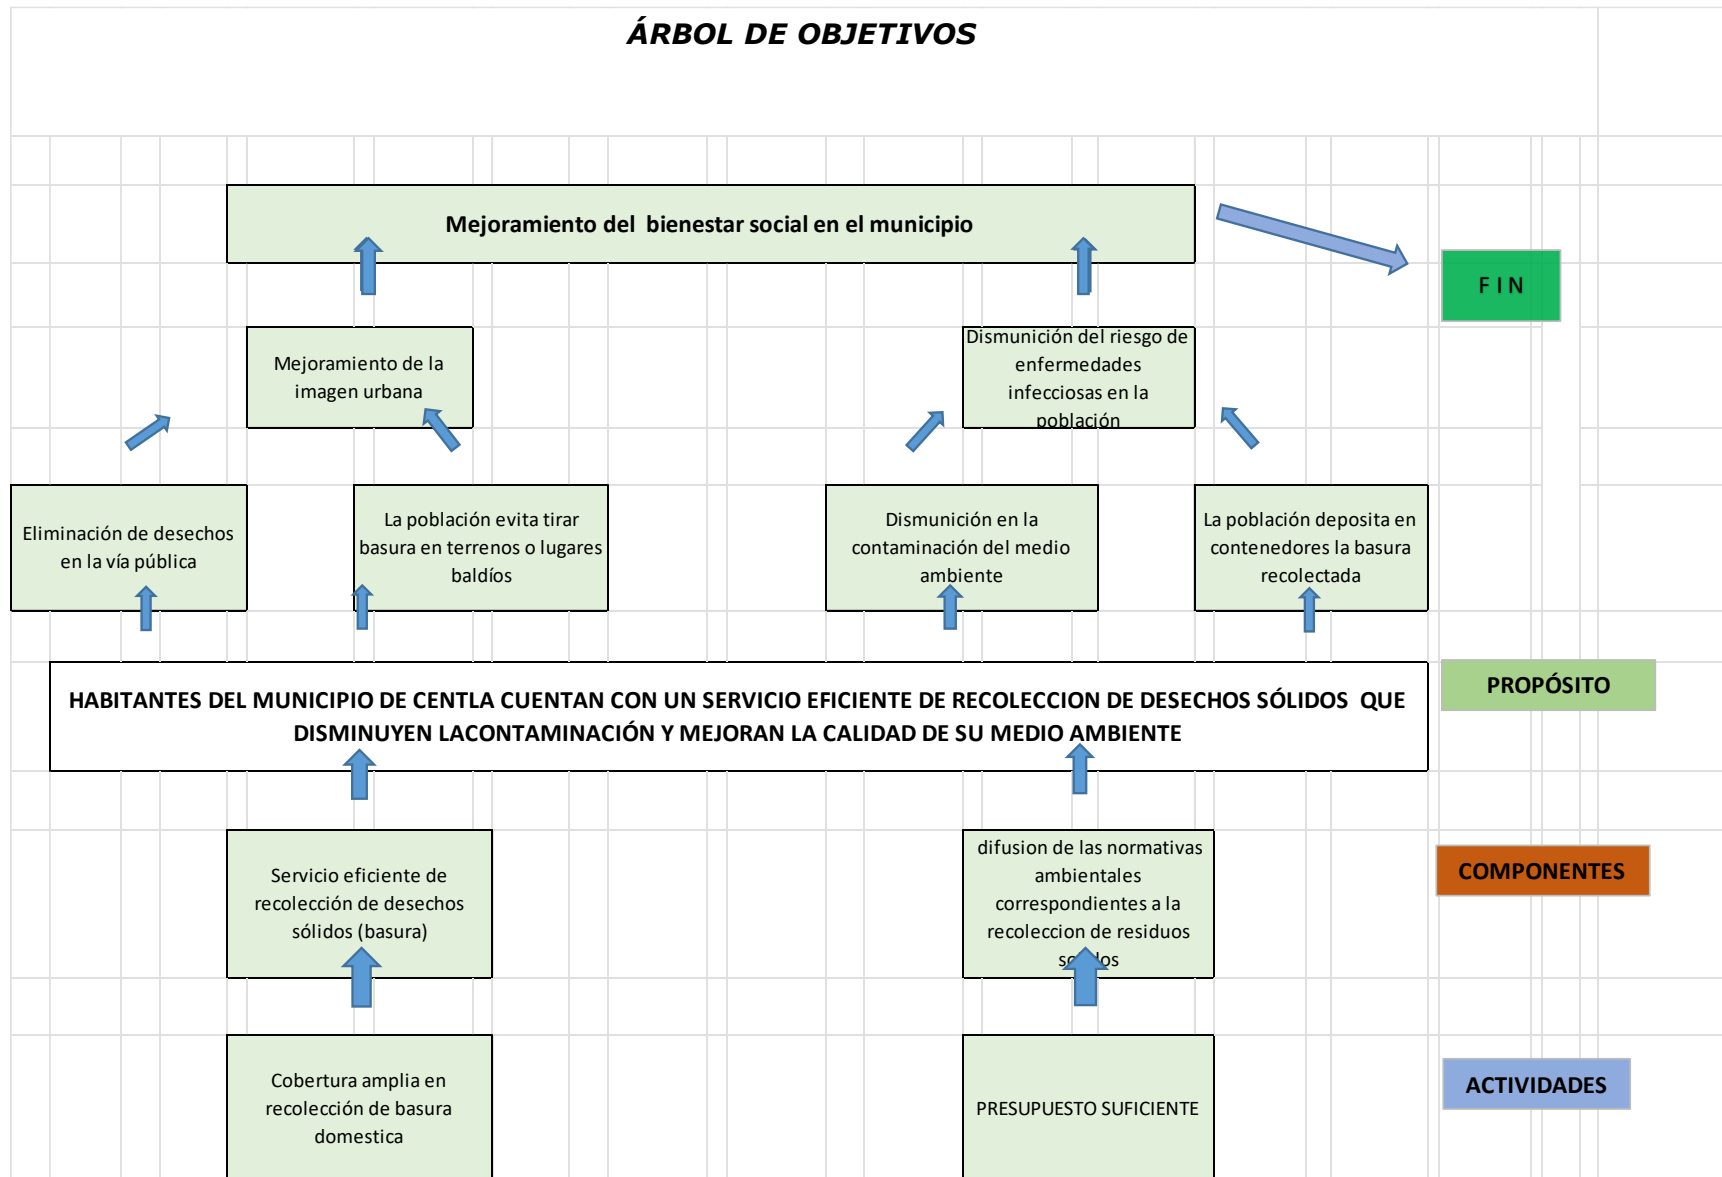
ÁRBOL DE OBJETIVOS

Mejoramiento del bienestar social en el municipio

F I N

Mejoramiento de la imagen urbana

Disminución del riesgo de enfermedades infecciosas en la población

Eliminación de desechos en la vía pública

La población evita tirar basura en terrenos o lugares baldíos

Dismunición en la contaminación del medio ambiente

La población deposita en contenedores la basura recolectada

HABITANTES DEL MUNICIPIO DE CENTLA CUENTAN CON UN SERVICIO EFICIENTE DE RECOLECCION DE DESECHOS SÓLIDOS QUE DISMINUYEN LACONTAMINACIÓN Y MEJORAN LA CALIDAD DE SU MEDIO AMBIENTE

PROPÓSITO

Servicio eficiente de recolección de desechos sólidos (basura)

difusion de las normativas ambientales correspondientes a la recoleccion de residuos s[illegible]os

COMPONENTES

Cobertura amplia en recolección de basura domestica

PRESUPUESTO SUFICIENTE

ACTIVIDADES